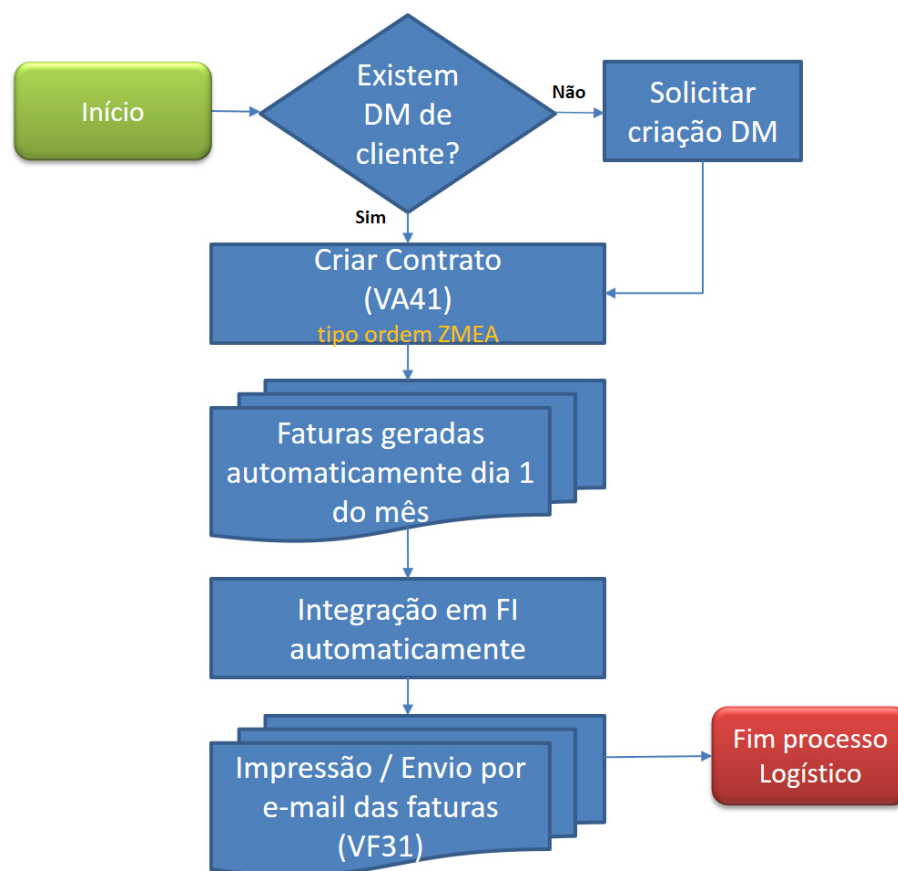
Início

Existem DM de cliente?

Não

Solicitar criação DM

Sim

Criar Contrato (VA41)

tipo ordem ZMEA

Faturas geradas automaticamente dia 1 do mês

Integração em FI automaticamente

Impressão / Envio por e-mail das faturas (VF31)

Fim processo Logístico